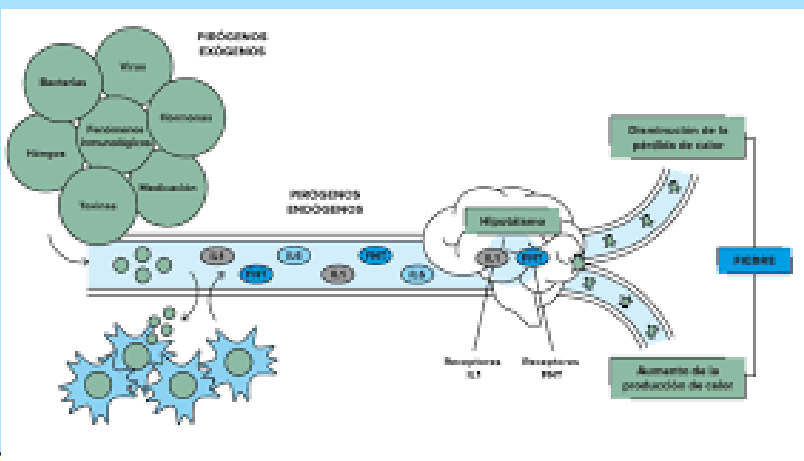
PIRÓGENOS EXÓGENOS

Bacterias

Virus

Hongos

Fenómenos inmunológicos

Hormonas

Toxinas

Medicación

PIRÓGENOS ENDÓGENOS

IL1

TNF

IL6

IL1

TNF

IL6

Hipotálamo

IL1

TNF

Receptores IL1

Receptores TNF

Disminución de la pérdida de calor

FIEBRE

Aumento de la producción de calor